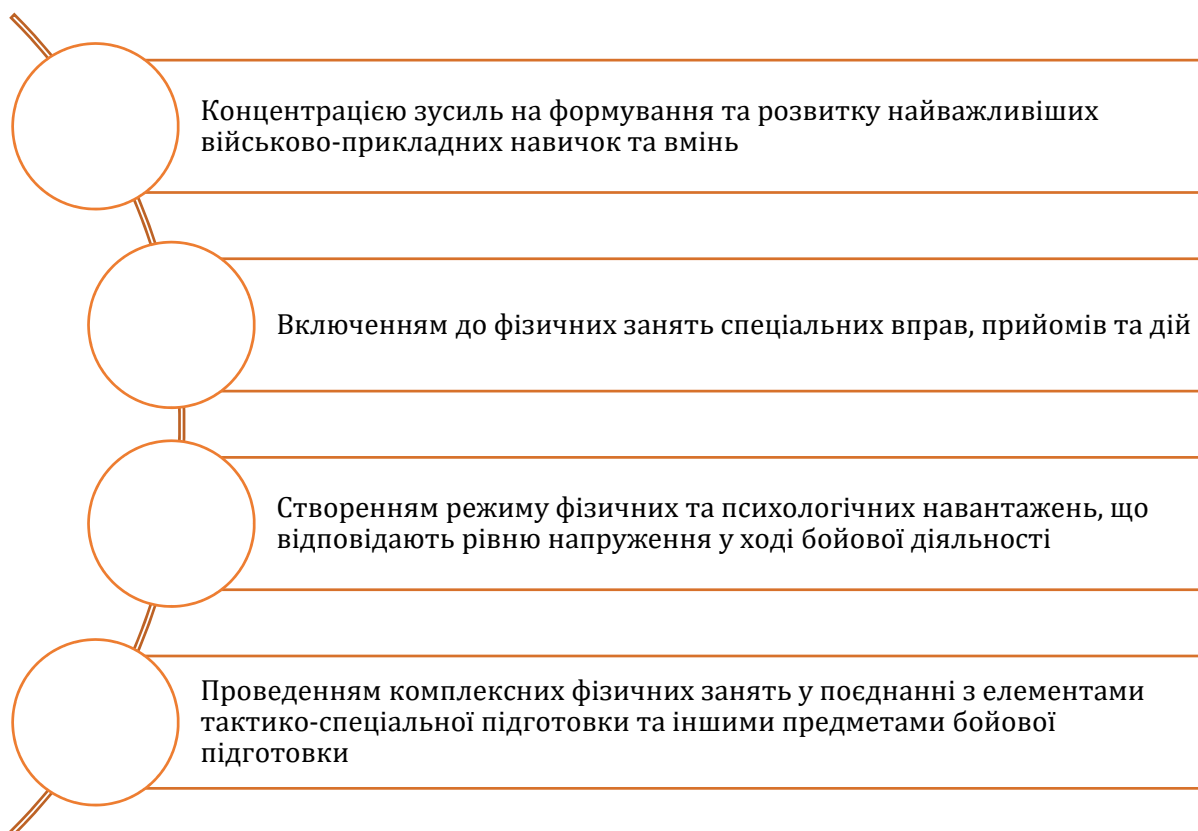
Концентрацією зусиль на формування та розвитку найважливіших військово-прикладних навичок та вмінь

Включенням до фізичних занять спеціальних вправ, прийомів та дій

Створенням режиму фізичних та психологічних навантажень, що відповідають рівню напруження у ході бойової діяльності

Проведенням комплексних фізичних занять у поєднанні з елементами тактико-спеціальної підготовки та іншими предметами бойової підготовки